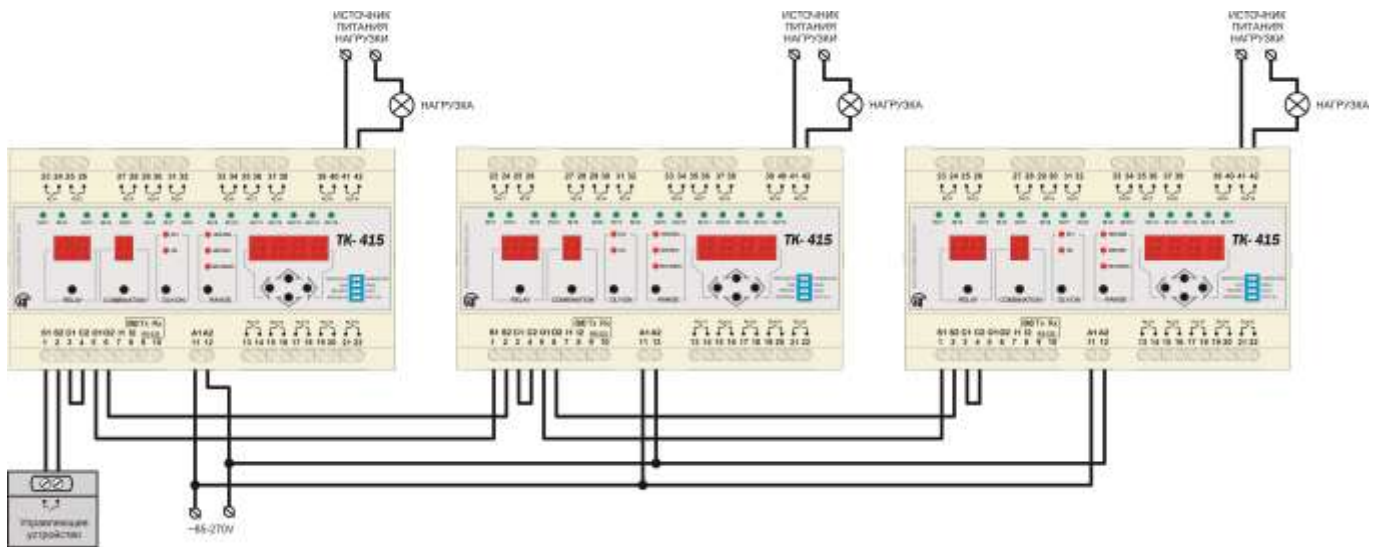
ИСТОЧНИК ПИТАНИЯ НАГРУЗКИ

НАГРУЗКА

ИСТОЧНИК ПИТАНИЯ НАГРУЗКИ

НАГРУЗКА

ИСТОЧНИК ПИТАНИЯ НАГРУЗКИ

НАГРУЗКА

23 24 25 26 27 28 29 30 31 32 33 34 35 36 37 38 39 40 41 42

TK- 415

RELAY COMBINATION CLOCK RANGE

S1 S2 C1 C2 C1 C2 H R 1 2 3 4 5 6 7 8 9 10 A1 A2 11 12 13 14 15 16 17 18 19 20 21 22

23 24 25 26 27 28 29 30 31 32 33 34 35 36 37 38 39 40 41 42

TK- 415

RELAY COMBINATION CLOCK RANGE

S1 S2 C1 C2 C1 C2 H R 1 2 3 4 5 6 7 8 9 10 A1 A2 11 12 13 14 15 16 17 18 19 20 21 22

23 24 25 26 27 28 29 30 31 32 33 34 35 36 37 38 39 40 41 42

TK- 415

RELAY COMBINATION CLOCK RANGE

S1 S2 C1 C2 C1 C2 H R 1 2 3 4 5 6 7 8 9 10 A1 A2 11 12 13 14 15 16 17 18 19 20 21 22

Управляющее устройство

~85-270V